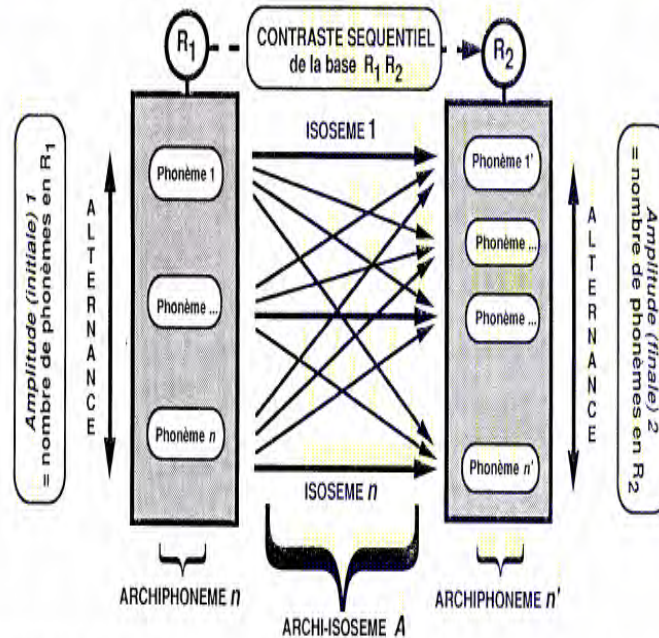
$R_1$

CONTRASTE SEQUENTIEL de la base $R_1$ $R_2$

$R_2$

Amplitude (initiale) 1 = nombre de phonèmes en $R_1$

ALTERNANCE

Phonème 1

Phonème ...

Phonème $n$

ISOSEME 1

ISOSEME $n$

Phonème 1'

Phonème ...

Phonème ...

Phonème $n'$

ALTERNANCE

Amplitude (finale) 2 = nombre de phonèmes en $R_2$

ARCHIPHONEME $n$

ARCHI-ISOSEME $A$

ARCHIPHONEME $n'$